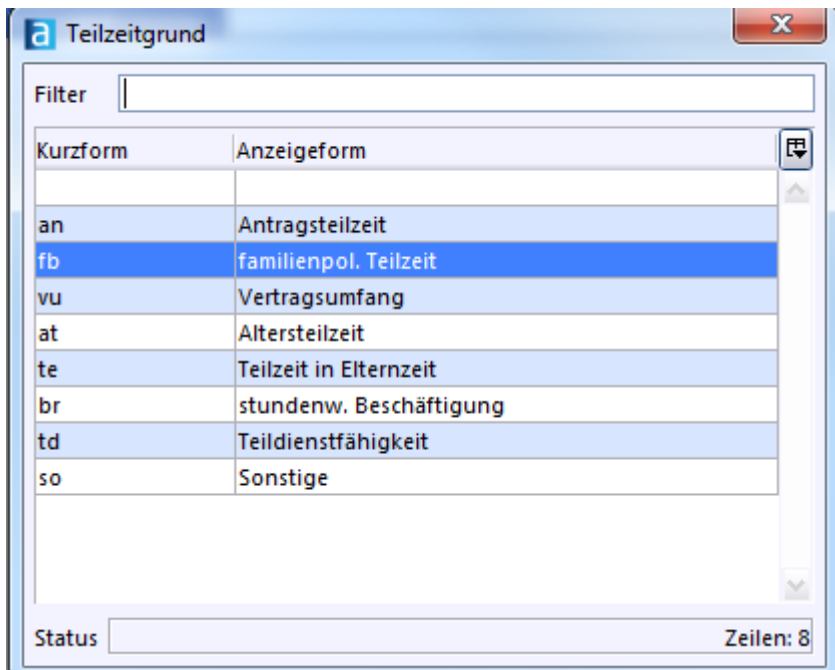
a Teilzeitgrund

Filter

| Kurzform | Anzeigeform |
|---|---|
| | |
| an | Antragsteilzeit |
| fb | familienpol. Teilzeit |
| vu | Vertragsumfang |
| at | Altersteilzeit |
| te | Teilzeit in Elternzeit |
| br | stundenw. Beschäftigung |
| td | Teildienstfähigkeit |
| so | Sonstige |

Status

Zeilen: 8